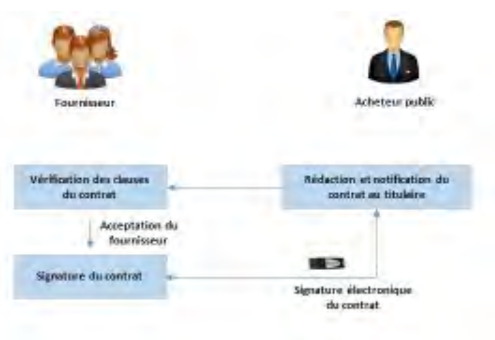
Fournisseur

Acheteur public

Vérification des clauses du contrat

Rédaction et notification du contrat au titulaire

Acceptation du fournisseur

Signature du contrat

Signature électronique du contrat